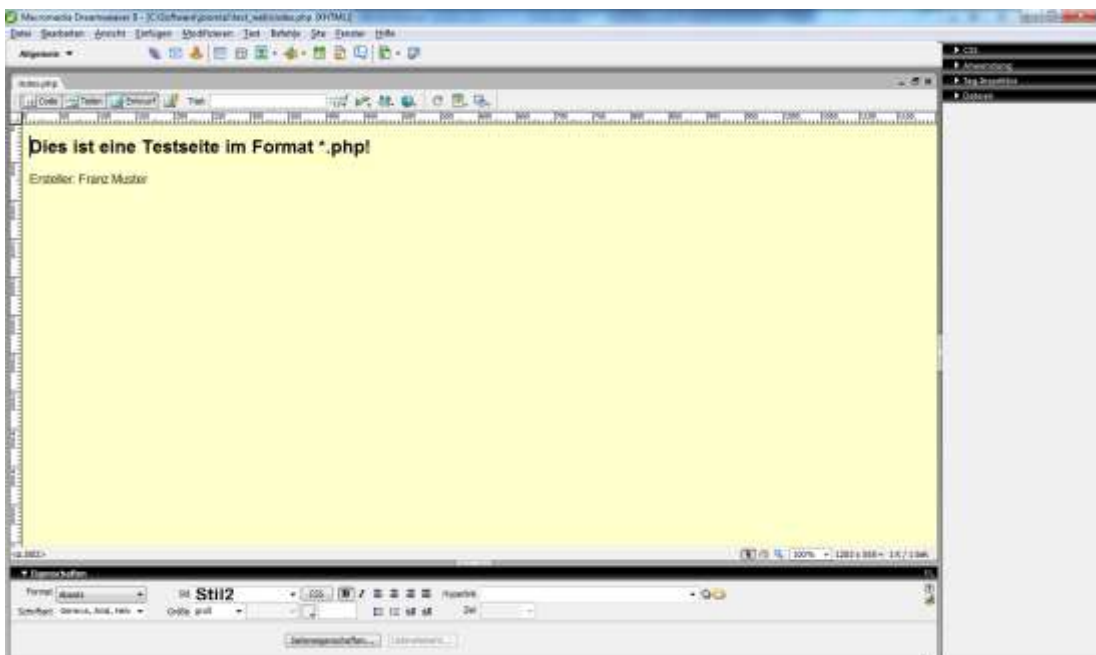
Macromedia Dreamweaver 8 - [C:\Software\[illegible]\test_web\index.php (XHTML)]

Datei Bearbeiten Ansicht Einfügen Modifizieren Text Befehle Site Fenster Hilfe

Allgemein ▾

index.php

Code Teilen Entwurf Titel:

Dies ist eine Testseite im Format *.php!

Erstellet: Franz Muster

<body>

100% 1283 x 388 1 K / 1 Sek.

▼ Eigenschaften

Format Absatz Stil2 CSS B I Hyperlink

Schriftart Geneva, Arial, Helv Größe groß Ziel

Seiteneigenschaften... Listenelement...

▶ CSS
▶ Anwendung
▶ Tag-Inspektor
▶ Dateien